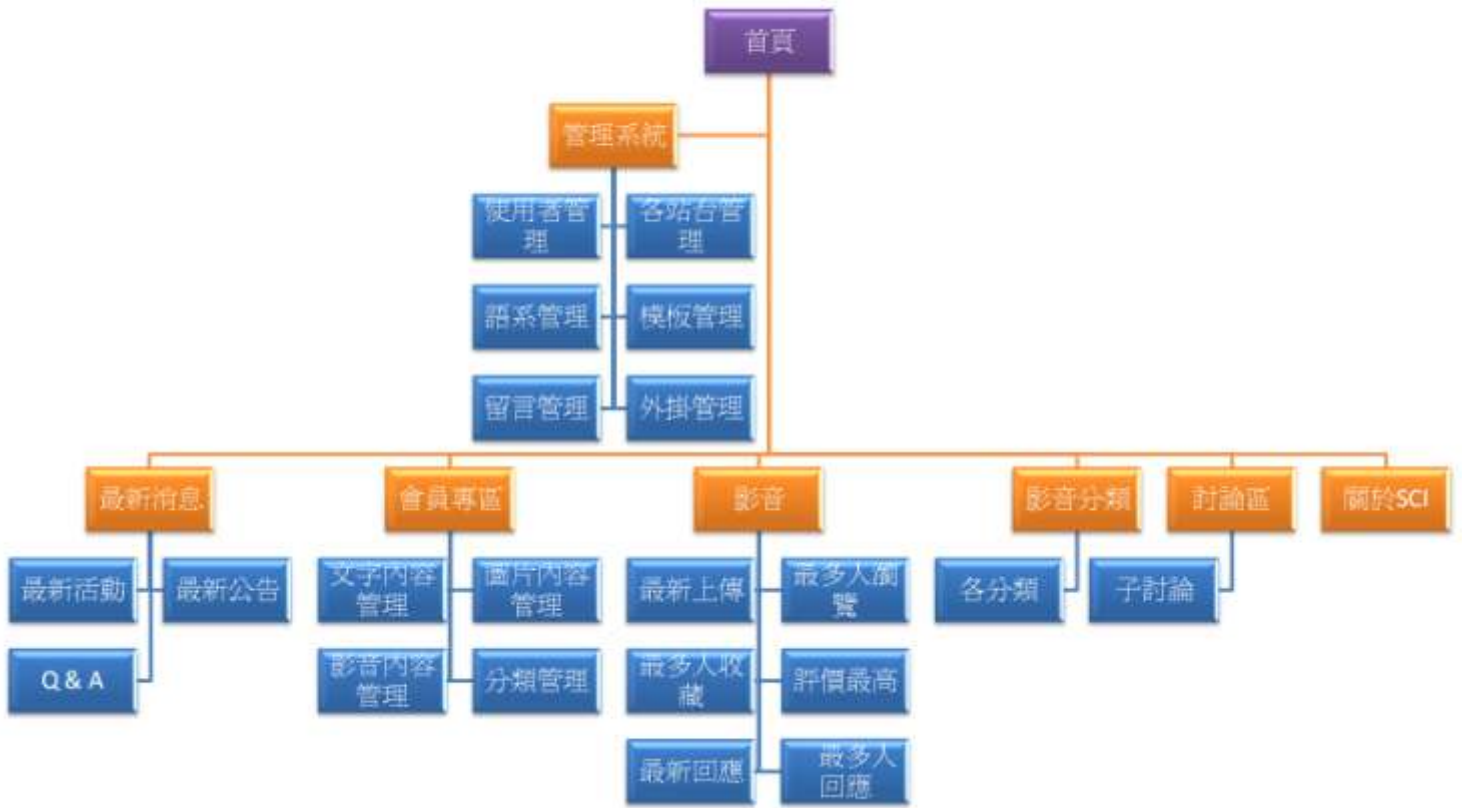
首頁

管理系統

使用者管理

各站台管理

語系管理

模板管理

留言管理

外掛管理

最新消息

最新活動

最新公告

Q & A

會員專區

文字內容管理

圖片內容管理

影音內容管理

分類管理

影音

最新上傳

最多人瀏覽

最多人收藏

評價最高

最新回應

最多人回應

影音分類

各分類

討論區

子討論

關於SCI